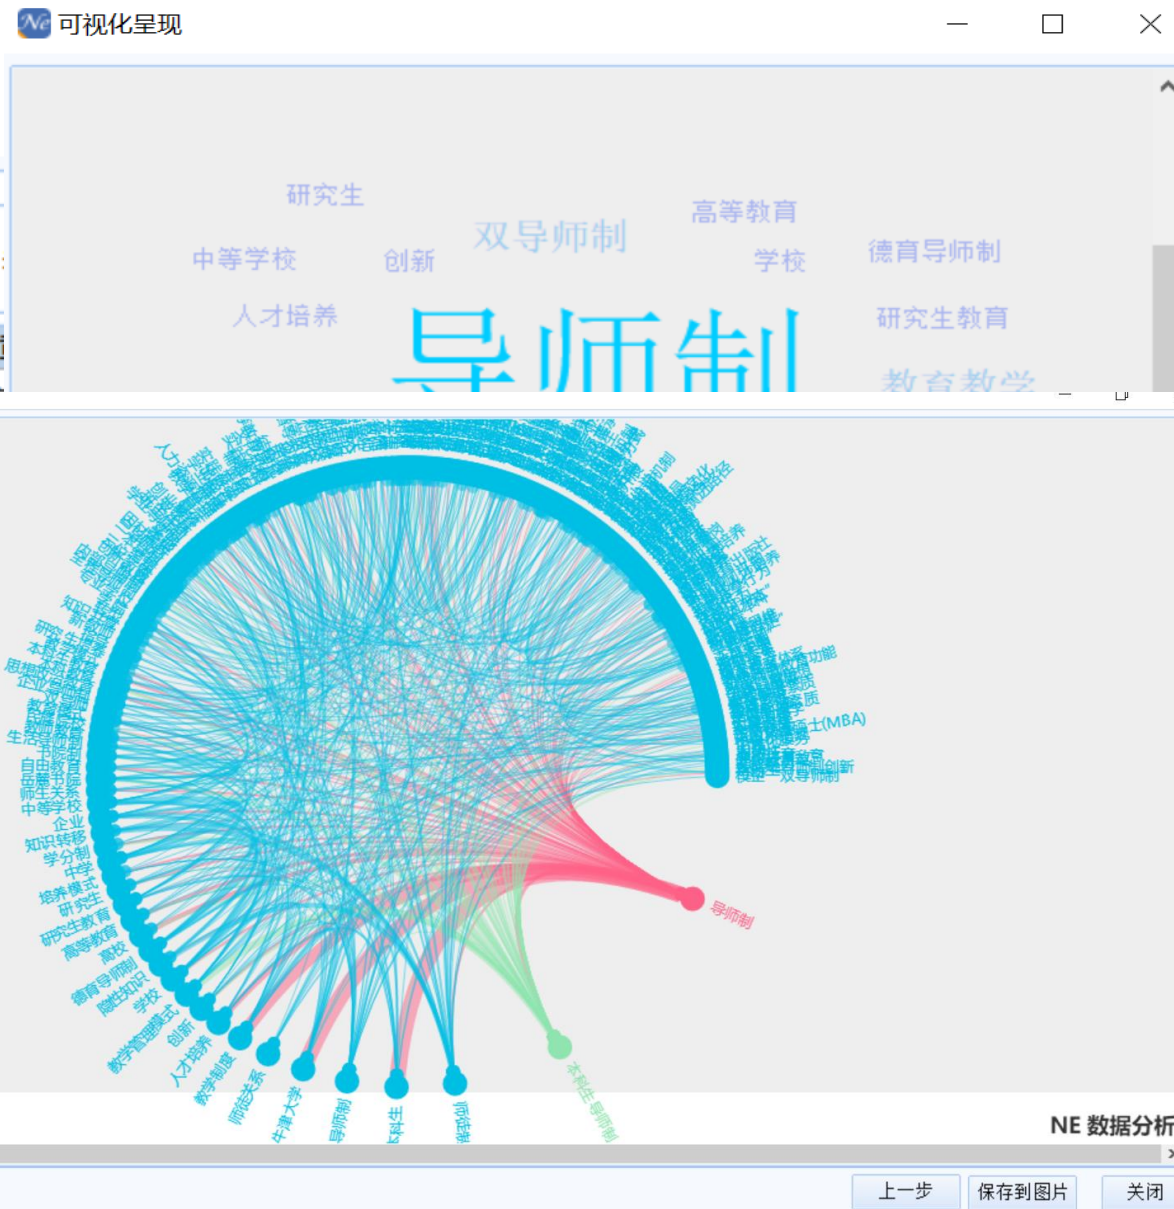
可视化呈现

研究生
高等教育
双导师制
中等学校
创新
学校
德育导师制
人才培养
研究生教育
导师制
教育教学

功能
质
士(MBA)
双导师制创新
生活
自由
师生关系
中等学校
企业
知识转移
学分制
中学
培养模式
研究生
研究生教育
高等教育
高校
德育导师制
隐性知识
学校
教学管理模式
创新
人才培养
教学制度
师生关系
牛津大学
导师制
本科生
师徒制
本科生导师制
导师制

NE 数据分析

上一步
保存到图片
关闭